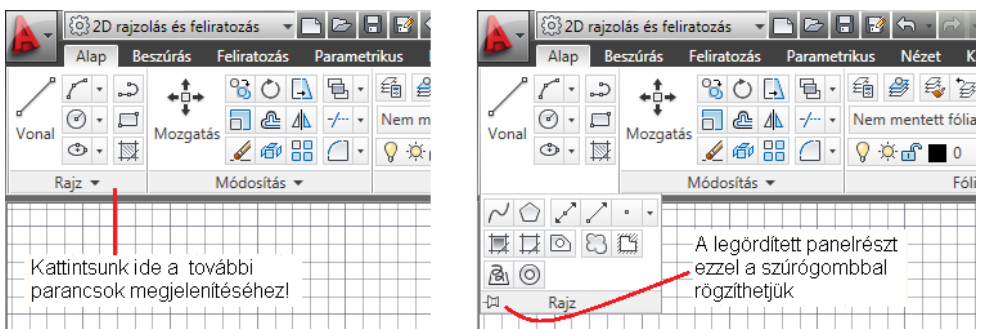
2D rajzolás és feliratozás

Alap Beszúrás Feliratozás Parametrikus

Vonal

Mozgatás

Nem me

Rajz ▾

Módosítás ▾

Kattintsunk ide a további parancsok megjelenítéséhez!

2D rajzolás és feliratozás

Alap Beszúrás Feliratozás Parametrikus Nézet K

Vonal

Mozgatás

Nem mentett fólia

0

Módosítás ▾

Fóli

Rajz

A legördített panelrészt ezzel a szúrógombbal rögzíthetjük